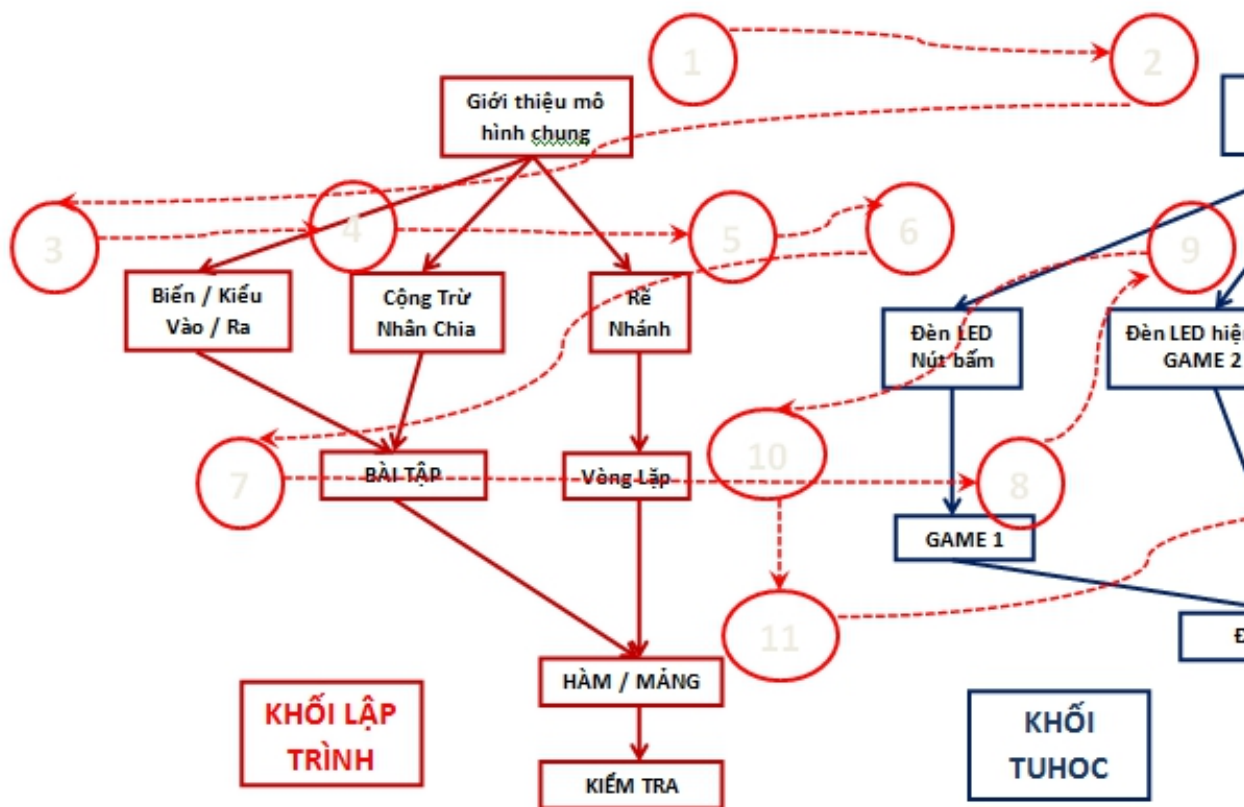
1

2

Giới thiệu mô hình chung

3

4

5

6

9

Biến / Kiểu Vào / Ra

Cộng Trừ Nhân Chia

Rẽ Nhánh

Đèn LED Nút bấm

Đèn LED hiệ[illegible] GAME 2

10

7

BÀI TẬP

Vòng Lặp

8

GAME 1

11

Đ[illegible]

HÀM / MẢNG

KHỐI LẬP TRÌNH

KHỐI TUHOC

KIỂM TRA